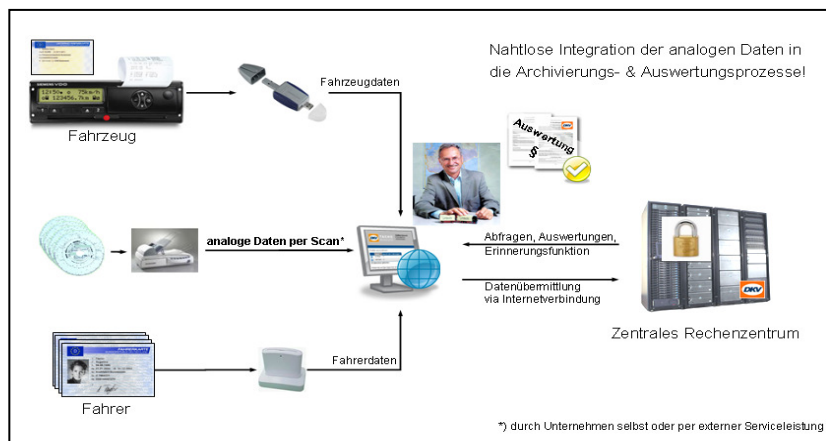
Nahtlose Integration der analogen Daten in die Archivierungs- & Auswertungsprozesse!

Fahrzeugdaten

Fahrzeug

Auswertung

§

analoge Daten per Scan*

Abfragen, Auswertungen, Erinnerungsfunktion

Datenübermittlung via Internetverbindung

DKV

Zentrales Rechenzentrum

Fahrerdaten

Fahrer

*) durch Unternehmen selbst oder per externer Serviceleistung